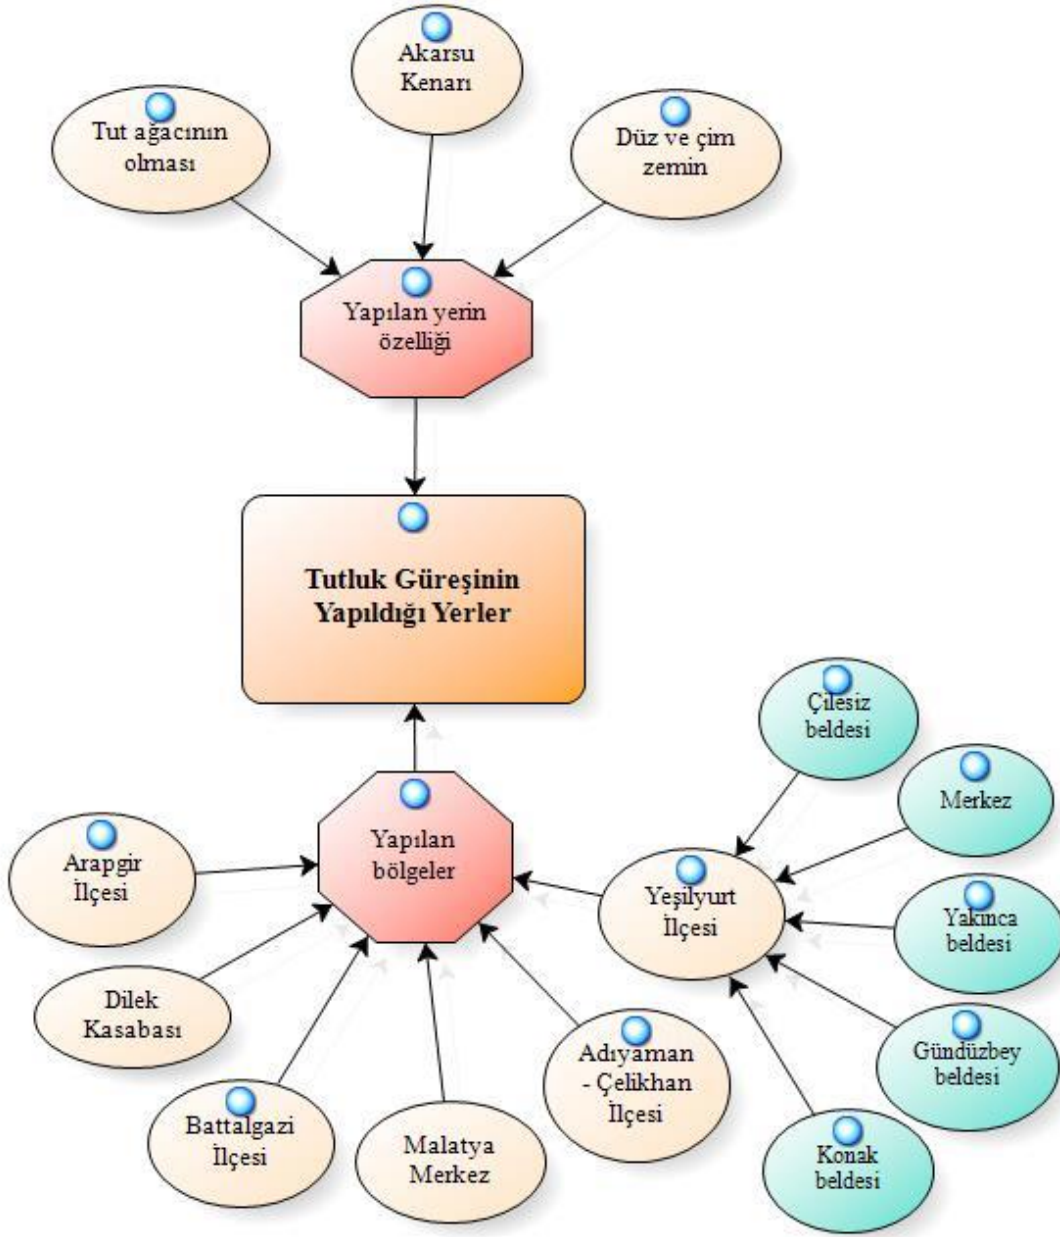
Akarsu Kenarı

Tut ağacının olması

Düz ve çim zemin

Yapılan yerin özelliği

Tutluk Güreşinin Yapıldığı Yerler

Çilesiz beldesi

Merkez

Yakınca beldesi

Gündüzbey beldesi

Konak beldesi

Yeşilyurt İlçesi

Yapılan bölgeler

Arapgir İlçesi

Dilek Kasabası

Battalgazi İlçesi

Malatya Merkez

Adıyaman - Çelikhan İlçesi